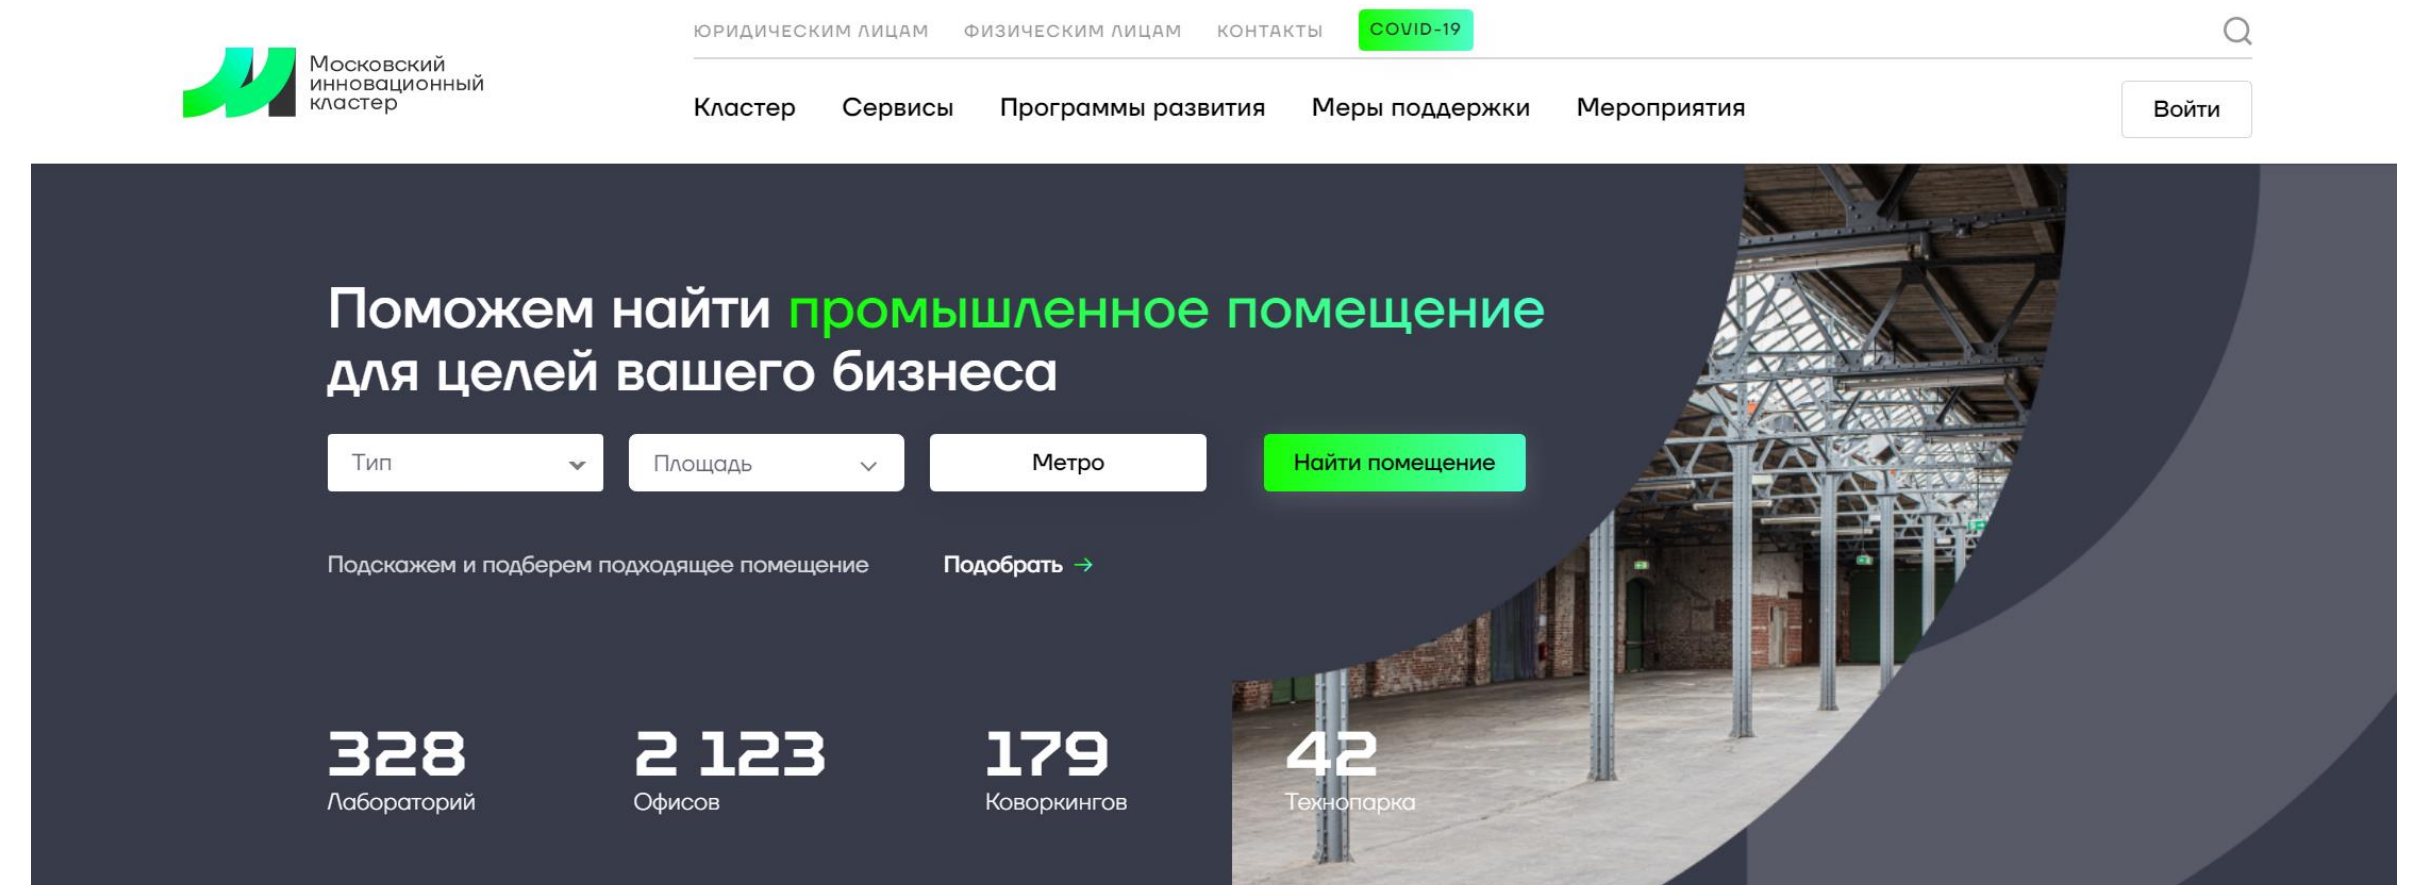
Московский инновационный кластер

ЮРИДИЧЕСКИМ ЛИЦАМ ФИЗИЧЕСКИМ ЛИЦАМ КОНТАКТЫ COVID-19

Кластер Сервисы Программы развития Меры поддержки Мероприятия

Войти

Поможем найти промышленное помещение для целей вашего бизнеса

Тип

Площадь

Метро

Найти помещение

Подскажем и подберем подходящее помещение

Подобрать →

328
Лабораторий

2 123
Офисов

179
Коворкингов

42
Технопарка